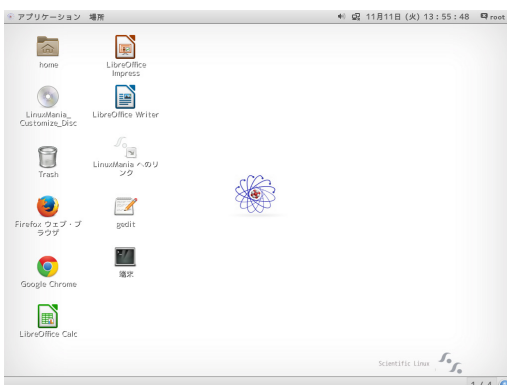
アプリケーション 場所

11月11日 (火) 13:55:48 root

home

LibreOffice Impress

LinuxMania_Customize_Disc

LibreOffice Writer

LinuxMania へのリンク

Trash

Firefox ウェブ・ブラウザ

gedit

端末

Google Chrome

LibreOffice Calc

Scientific Linux

1 / 4